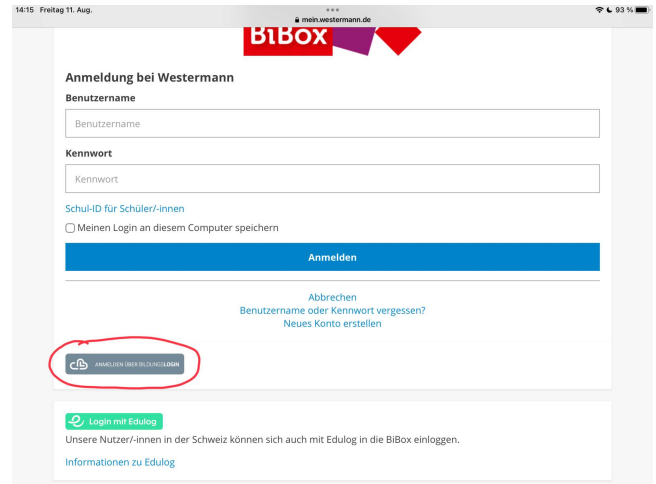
14:15 Freitag 11. Aug.

mein.westermann.de

93 %

BiBox

Anmeldung bei Westermann

Benutzername

Benutzername

Kennwort

Kennwort

Schul-ID für Schüler/-innen

Meinen Login an diesem Computer speichern

Anmelden

Abbrechen
Benutzername oder Kennwort vergessen?
Neues Konto erstellen

ANMELDEN ÜBER BILDUNGSLOGIN

Login mit Edulog

Unsere Nutzer/-innen in der Schweiz können sich auch mit Edulog in die BiBox einloggen.

Informationen zu Edulog